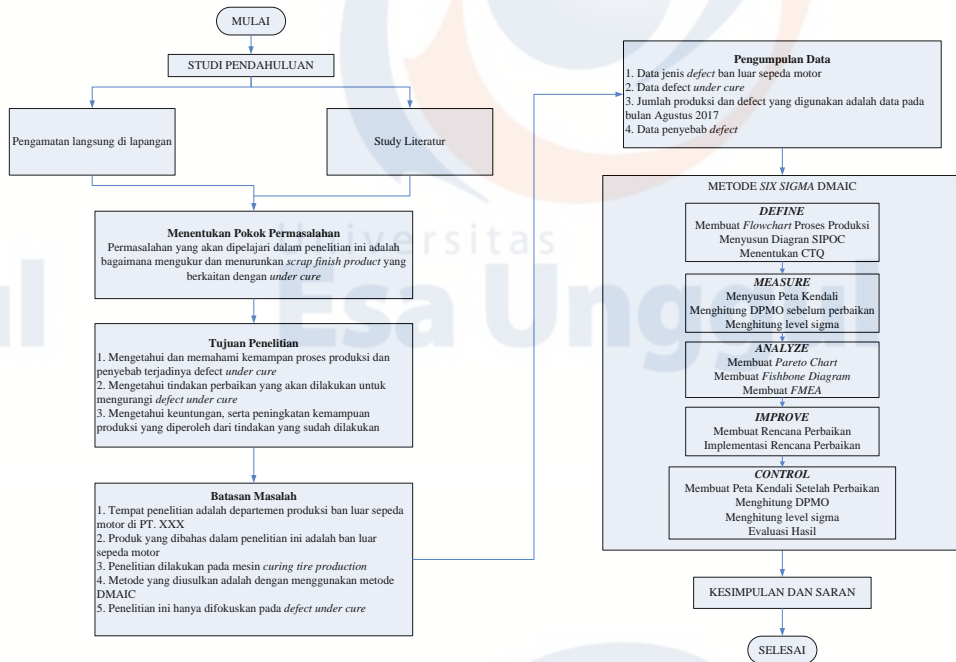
MULAI

STUDI PENDAHULUAN

Pengamatan langsung di lapangan

Study Literatur

Menentukan Pokok Permasalahan
Permasalahan yang akan dipelajari dalam penelitian ini adalah bagaimana mengukur dan menurunkan scrap finish product yang berkaitan dengan under cure

Tujuan Penelitian
1. Mengetahui dan memahami kemampan proses produksi dan penyebab terjadinya defect under cure
2. Mengetahui tindakan perbaikan yang akan dilakukan untuk mengurangi defect under cure
3. Mengetahui keuntungan, serta peningkatan kemampuan produksi yang diperoleh dari tindakan yang sudah dilakukan

Batasan Masalah
1. Tempat penelitian adalah departemen produksi ban luar sepeda motor di PT. XXX
2. Produk yang dibahas dalam penelitian ini adalah ban luar sepeda motor
3. Penelitian dilakukan pada mesin curing tire production
4. Metode yang diusulkan adalah dengan menggunakan metode DMAIC
5. Penelitian ini hanya difokuskan pada defect under cure

Pengumpulan Data
1. Data jenis defect ban luar sepeda motor
2. Data defect under cure
3. Jumlah produksi dan defect yang digunakan adalah data pada bulan Agustus 2017
4. Data penyebab defect

METODE SIX SIGMA DMAIC

DEFINE
Membuat Flowchart Proses Produksi
Menyusun Diagran SIPOC
Menentukan CTQ

MEASURE
Menyusun Peta Kendali
Menghitung DPMO sebelum perbaikan
Menghitung level sigma

ANALYZE
Membuat Pareto Chart
Membuat Fishbone Diagram
Membuat FMEA

IMPROVE
Membuat Rencana Perbaikan
Implementasi Rencana Perbaikan

CONTROL
Membuat Peta Kendali Setelah Perbaikan
Menghitung DPMO
Menghitung level sigma
Evaluasi Hasil

KESIMPULAN DAN SARAN

SELESAI

Universitas Esa Unggul